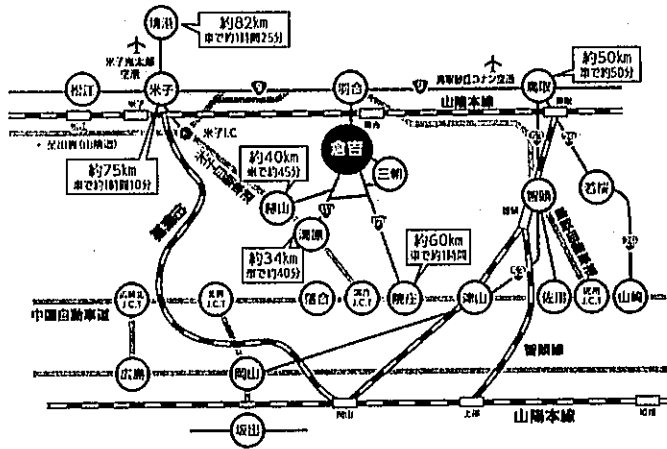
境港
約82km
車で約1時間25分
米子鬼太郎空港
松江
米子
羽合
鳥取
約50km
車で約50分
鳥取砂丘コナン空港
山陰本線
米子I.C
倉吉
三朝
約75km
車で約1時間10分
約40km
車で約45分
蒜山
智頭
若桜
湯原
約34km
車で約40分
約60km
車で約1時間
落合
院庄
津山
佐用
山崎
中国自動車道
北房J.C.T
津山
岡山
智頭線
山陽本線
坂出